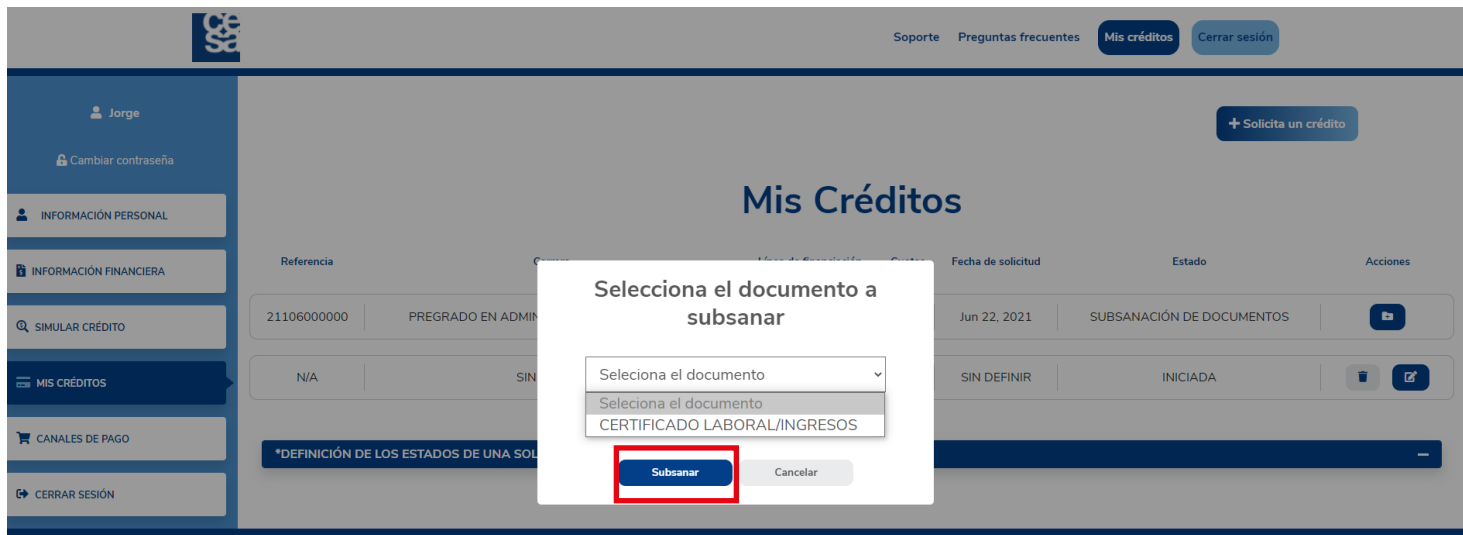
ce
sa

Soporte Preguntas frecuentes Mis créditos Cerrar sesión

Jorge

Cambiar contraseña

INFORMACIÓN PERSONAL

INFORMACIÓN FINANCIERA

SIMULAR CRÉDITO

MIS CRÉDITOS

CANALES DE PAGO

CERRAR SESIÓN

+ Solicita un crédito

Mis Créditos

| Referencia | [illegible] | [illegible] | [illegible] | Fecha de solicitud | Estado | Acciones |
|---|---|---|---|---|---|---|
| 21106000000 | PREGRADO EN ADMIN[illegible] | | | Jun 22, 2021 | SUBSANACIÓN DE DOCUMENTOS | |
| N/A | SIN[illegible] | | | SIN DEFINIR | INICIADA | |

*DEFINICIÓN DE LOS ESTADOS DE UNA SOL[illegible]

Selecciona el documento a subsanar

Seleciona el documento

Seleciona el documento
CERTIFICADO LABORAL/INGRESOS

Subsanar
Cancelar